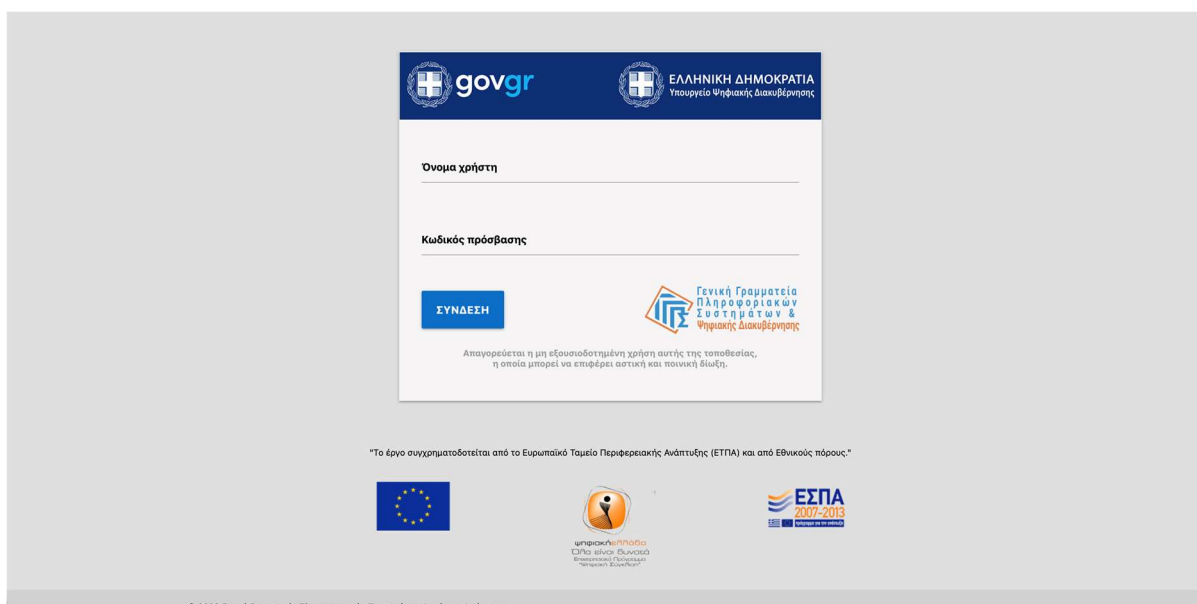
govgr

ΕΛΛΗΝΙΚΗ ΔΗΜΟΚΡΑΤΙΑ
Υπουργείο Ψηφιακής Διακυβέρνησης

Όνομα χρήστη

Κωδικός πρόσβασης

ΣΥΝΔΕΣΗ

Γενική Γραμματεία Πληροφοριακών Συστημάτων & Ψηφιακής Διακυβέρνησης

Απαγορεύεται η μη εξουσιοδοτημένη χρήση αυτής της τοποθεσίας, η οποία μπορεί να επιφέρει αστική και ποινική δίωξη.

"Το έργο συγχρηματοδοτείται από το Ευρωπαϊκό Ταμείο Περιφερειακής Ανάπτυξης (ΕΤΠΑ) και από Εθνικούς πόρους."

ψηφιακήΕλλάδα
Όλα είναι δυνατά
Επιχειρησιακό Πρόγραμμα "Ψηφιακή Σύγκλιση"

ΕΣΠΑ
2007-2013
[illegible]

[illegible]